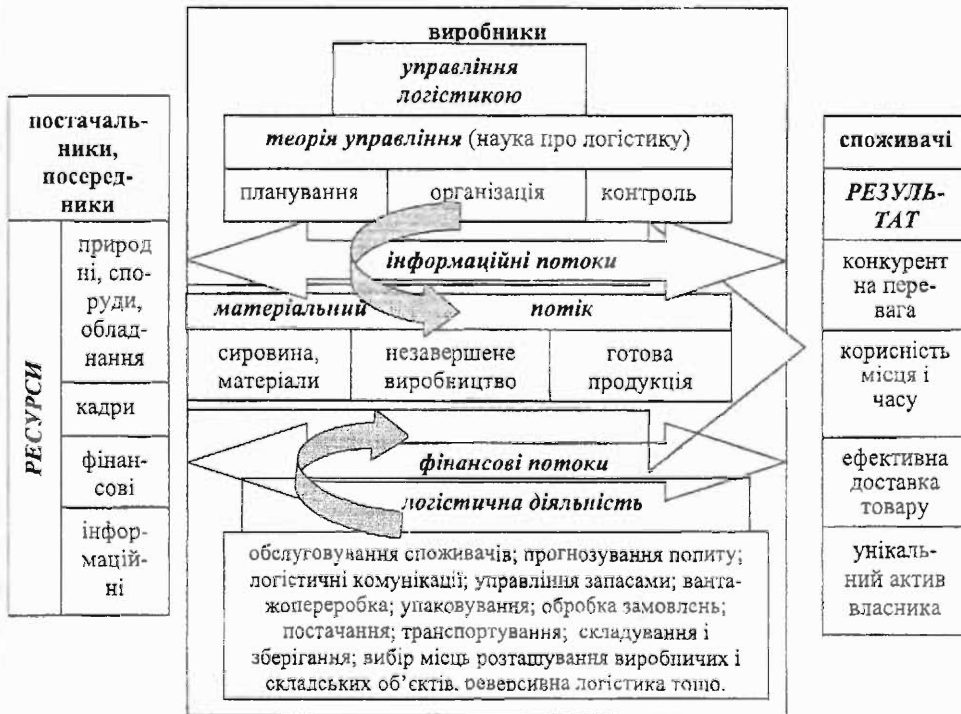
виробники

*управління логістикою*

*теорія управління* (наука про логістику)

планування | організація | контроль

постачальники, посередники

| *РЕСУРСИ* | природні, споруди, обладнання |
|---|---|
| | кадри |
| | фінансові |
| | інформаційні |

*інформаційні потоки*

*матеріальний* *потік*

сировина, матеріали | незавершене виробництво | готова продукція

*фінансові потоки*

*логістична діяльність*

обслуговування споживачів; прогнозування попиту; логістичні комунікації; управління запасами; вантажопереробка; упаковування; обробка замовлень; постачання; транспортування; складування і зберігання; вибір місць розташування виробничих і складських об'єктів, реверсивна логістика тощо.

споживачі

*РЕЗУЛЬТАТ*

конкурентна перевага

корисність місця і часу

ефективна доставка товару

унікальний актив власника